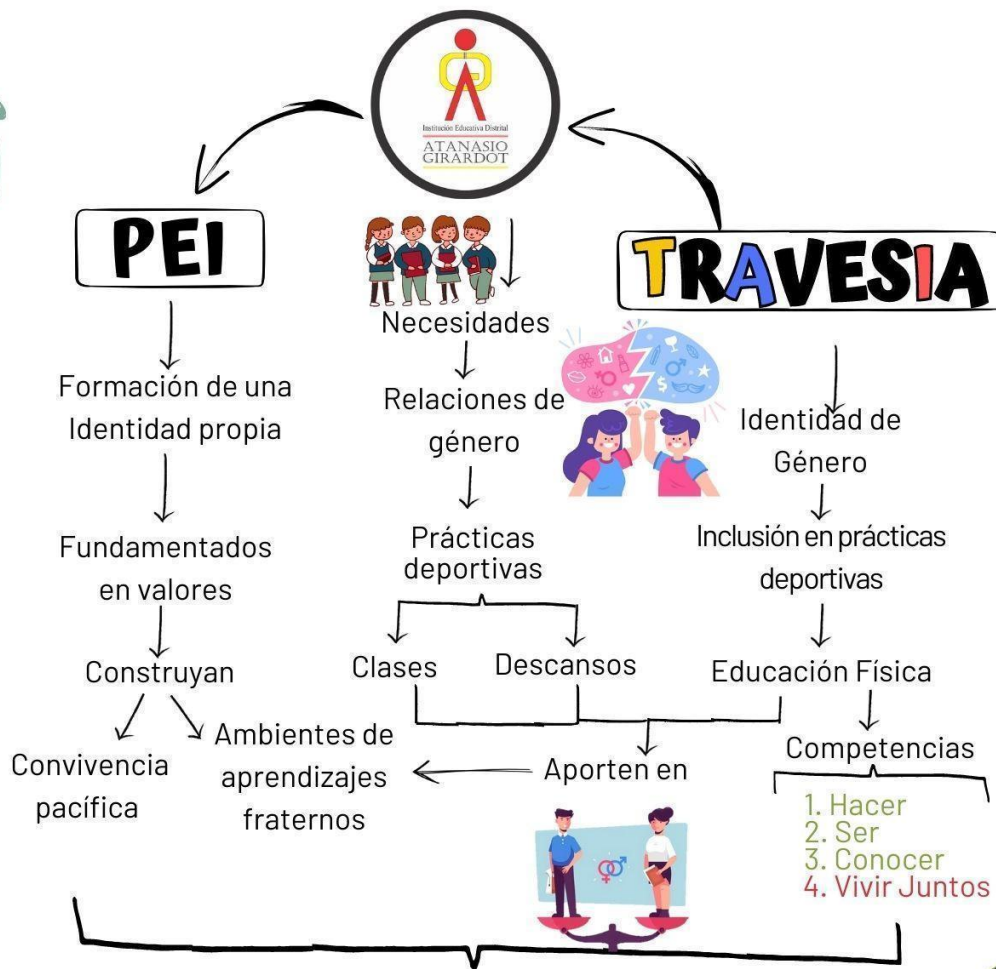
Institución Educativa Distrital
ATANASIO GIRARDOT

PEI

TRAVESIA

Necesidades

Relaciones de género

Prácticas deportivas

Clases

Descansos

Formación de una Identidad propia

Fundamentados en valores

Construyan

Convivencia pacífica

Ambientes de aprendizajes fraternos

Identidad de Género

Inclusión en prácticas deportivas

Educación Física

Competencias

1. Hacer
2. Ser
3. Conocer
4. Vivir Juntos

Aporten en